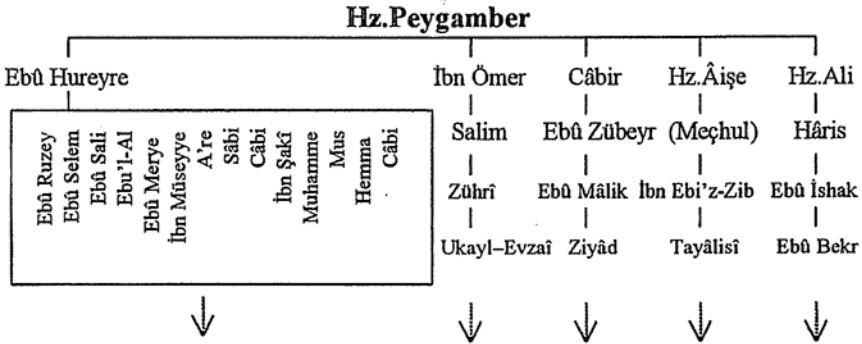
Hz.Peygamber

Ebû Hureyre

Ebû Ruzey
Ebû Selem
Ebû Sali
Ebu'l-Al
Ebû Merye
İbn Müseyye
A're
Sâbi
Câbi
İbn Şakî
Muhamme
Mus
Hemma
Câbi

İbn Ömer
Salim
Zührî
Ukayl–Evzaî

Câbir
Ebû Zübeyr
Ebû Mâlik
Ziyâd

Hz.Âişe
(Meçhul)
İbn Ebi'z-Zib
Tayâlisî

Hz.Ali
Hâris
Ebû İshak
Ebû Bekr